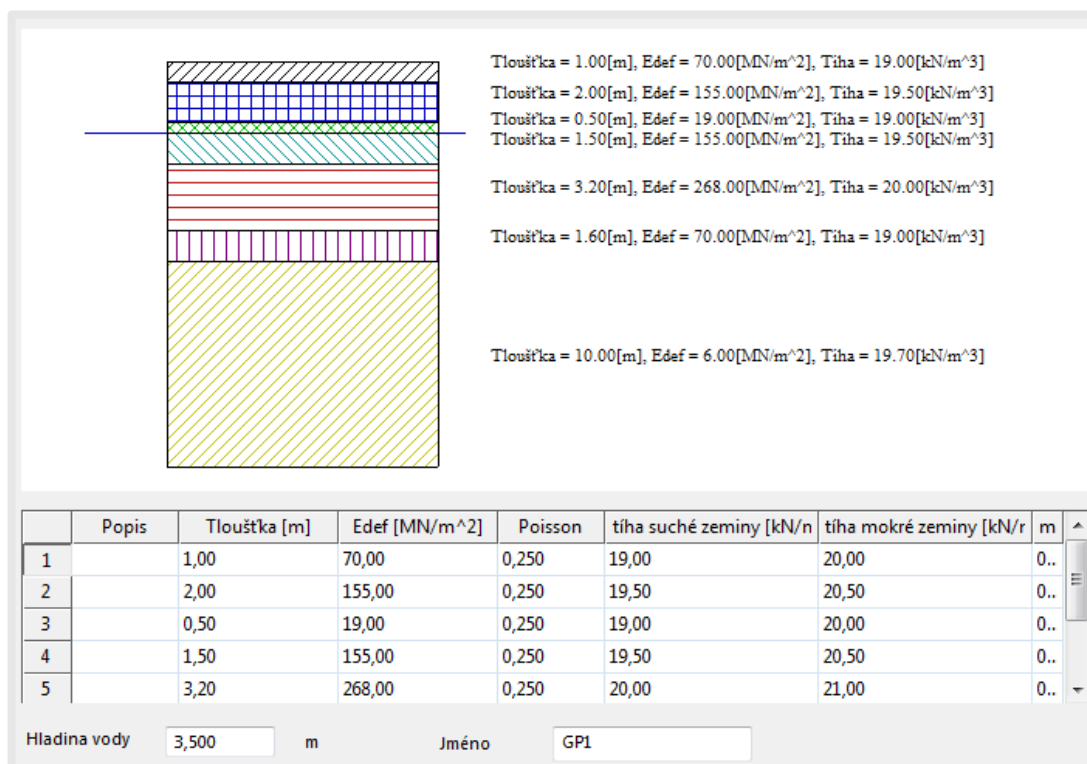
Tloušťka = 1.00[m], Edef = 70.00[MN/m^2], Tíha = 19.00[kN/m^3]
Tloušťka = 2.00[m], Edef = 155.00[MN/m^2], Tíha = 19.50[kN/m^3]
Tloušťka = 0.50[m], Edef = 19.00[MN/m^2], Tíha = 19.00[kN/m^3]
Tloušťka = 1.50[m], Edef = 155.00[MN/m^2], Tíha = 19.50[kN/m^3]
Tloušťka = 3.20[m], Edef = 268.00[MN/m^2], Tíha = 20.00[kN/m^3]
Tloušťka = 1.60[m], Edef = 70.00[MN/m^2], Tíha = 19.00[kN/m^3]
Tloušťka = 10.00[m], Edef = 6.00[MN/m^2], Tíha = 19.70[kN/m^3]

| | Popis | Tloušťka [m] | Edef [MN/m^2] | Poisson | tíha suché zeminy [kN/n | tíha mokré zeminy [kN/r | m |
|---|---|---|---|---|---|---|---|
| 1 | | 1,00 | 70,00 | 0,250 | 19,00 | 20,00 | 0.. |
| 2 | | 2,00 | 155,00 | 0,250 | 19,50 | 20,50 | 0.. |
| 3 | | 0,50 | 19,00 | 0,250 | 19,00 | 20,00 | 0.. |
| 4 | | 1,50 | 155,00 | 0,250 | 19,50 | 20,50 | 0.. |
| 5 | | 3,20 | 268,00 | 0,250 | 20,00 | 21,00 | 0.. |

Hladina vody 3,500 m Jméno GP1